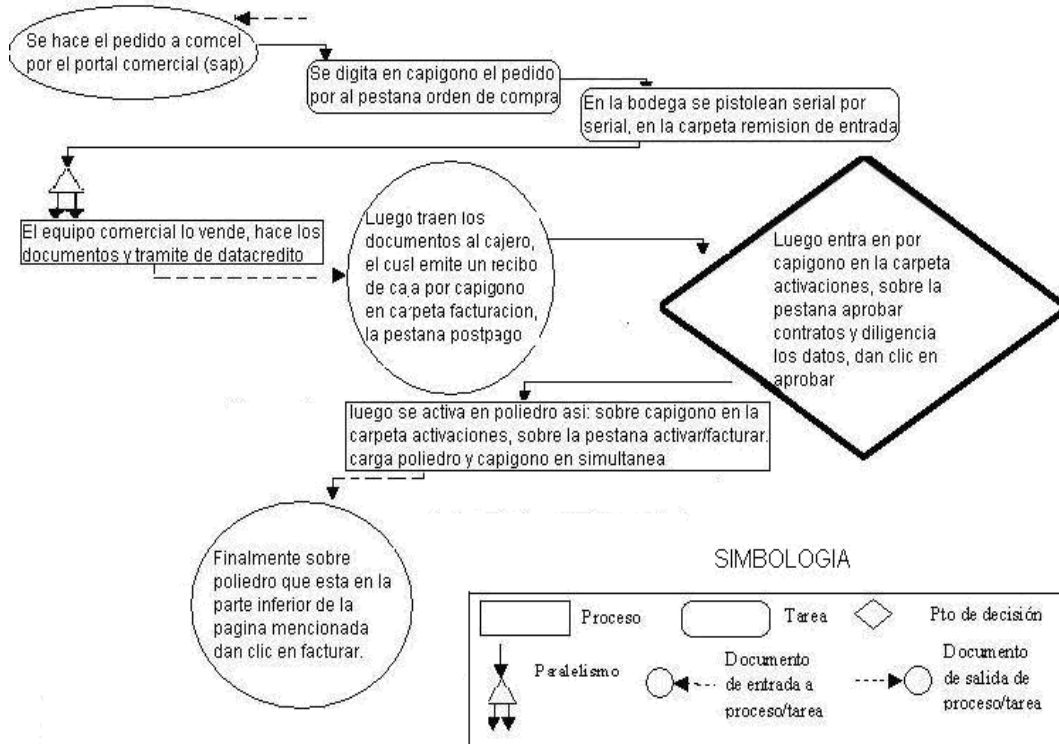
Se hace el pedido a comcel por el portal comercial (sap)

Se digita en capigono el pedido por al pestana orden de compra

En la bodega se pistolean serial por serial, en la carpeta remision de entrada

El equipo comercial lo vende, hace los documentos y tramite de datacredito

Luego traen los documentos al cajero, el cual emite un recibo de caja por capigono en carpeta facturacion, la pestana postpago

Luego entra en por capigono en la carpeta activaciones, sobre la pestana aprobar contratos y diligencia los datos, dan clic en aprobar

luego se activa en poliedro asi: sobre capigono en la carpeta activaciones, sobre la pestana activar/facturar. carga poliedro y capigono en simultanea

Finalmente sobre poliedro que esta en la parte inferior de la pagina mencionada dan clic en facturar.

SIMBOLOGIA

Proceso

Tarea

Pto de decisión

Paralelismo

Documento de entrada a proceso/tarea

Documento de salida de proceso/tarea